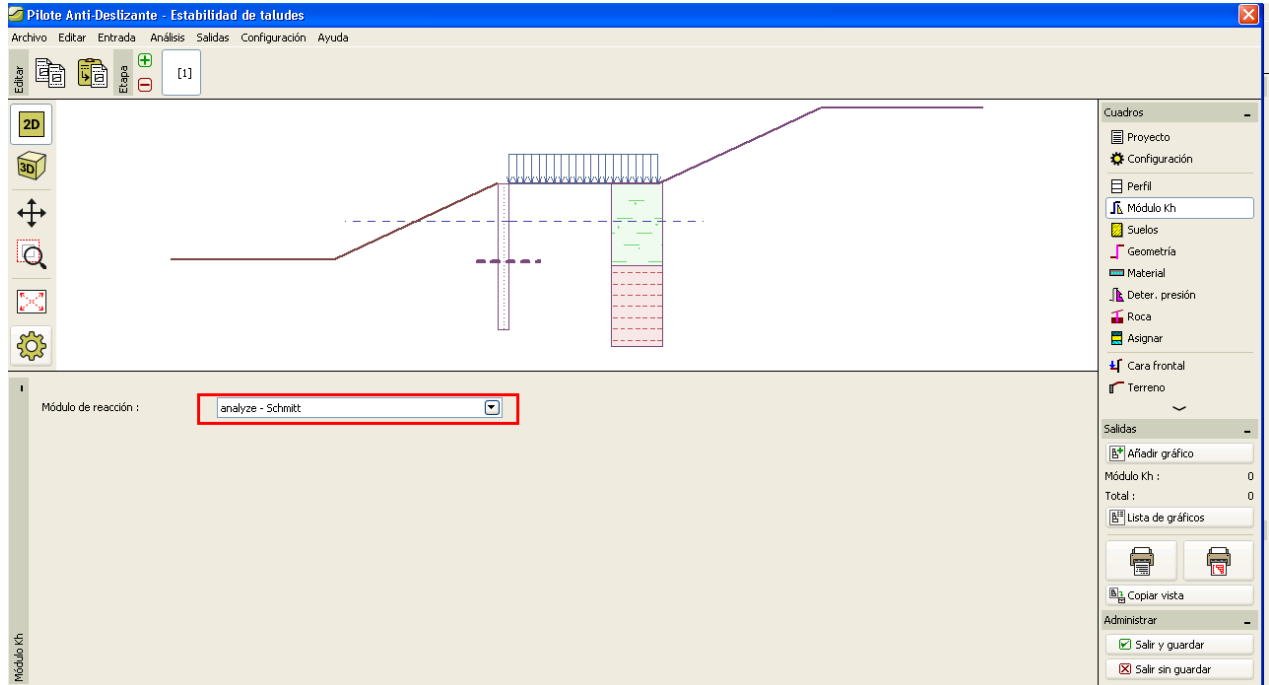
Pilote Anti-Deslizante - Estabilidad de taludes

Archivo Editar Entrada Análisis Salidas Configuración Ayuda

Editar

Etapa

[1]

2D

3D

Módulo de reacción :

analyze - Schmitt

Módulo Kh

Cuadros

Proyecto

Configuración

Perfil

Módulo Kh

Suelos

Geometría

Material

Deter. presión

Roca

Asignar

Cara frontal

Terreno

Salidas

Añadir gráfico

Módulo Kh : 0

Total : 0

Lista de gráficos

Copiar vista

Administrar

Salir y guardar

Salir sin guardar